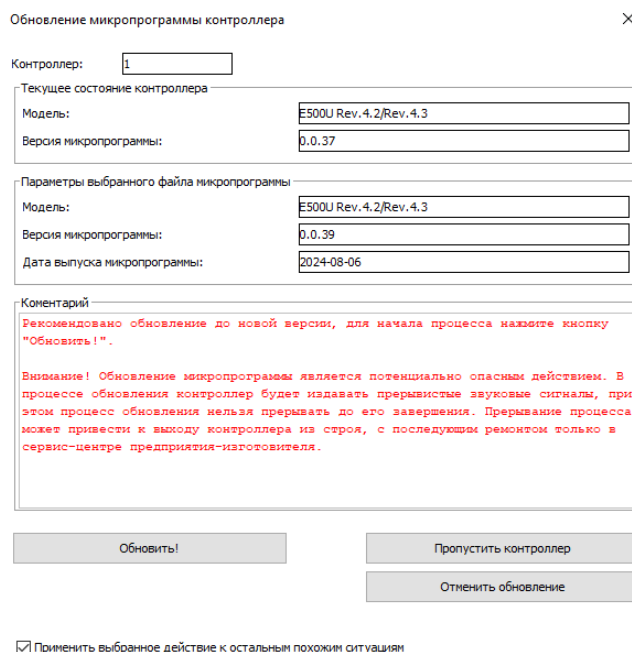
Обновление микропрограммы контроллера

×

Контроллер: 1

Текущее состояние контроллера

Модель: E500U Rev.4.2/Rev.4.3

Версия микропрограммы: 0.0.37

Параметры выбранного файла микропрограммы

Модель: E500U Rev.4.2/Rev.4.3

Версия микропрограммы: 0.0.39

Дата выпуска микропрограммы: 2024-08-06

Коментарий

Рекомендовано обновление до новой версии, для начала процесса нажмите кнопку "Обновить!".

Внимание! Обновление микропрограммы является потенциально опасным действием. В процессе обновления контроллер будет издавать прерывистые звуковые сигналы, при этом процесс обновления нельзя прерывать до его завершения. Прерывание процесса может привести к выходу контроллера из строя, с последующим ремонтом только в сервис-центре предприятия-изготовителя.

Обновить!

Пропустить контроллер

Отменить обновление

Применить выбранное действие к остальным похожим ситуациям